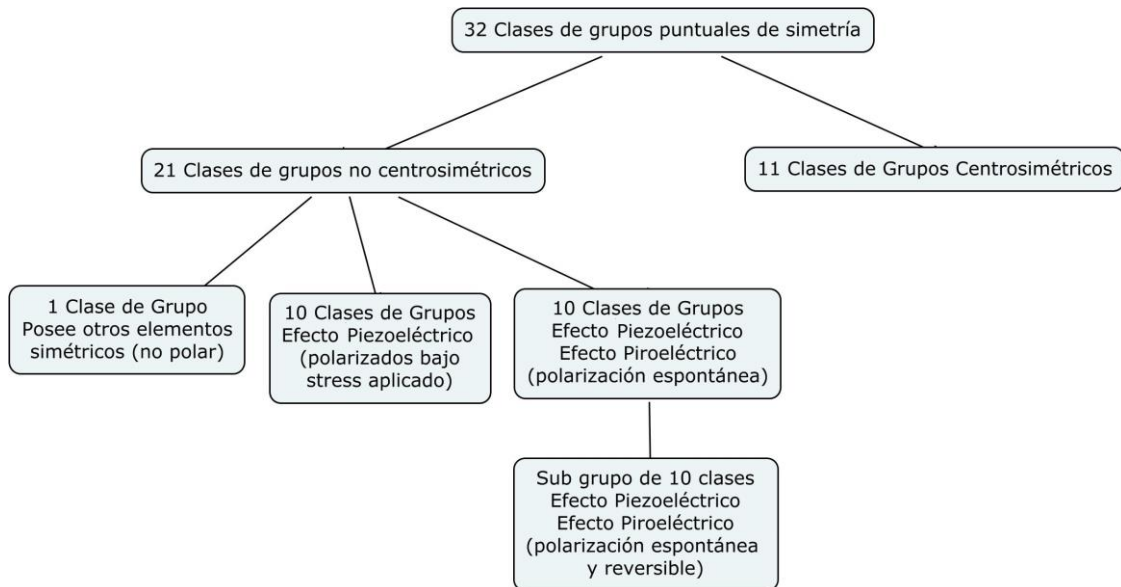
32 Clases de grupos puntuales de simetría

21 Clases de grupos no centrosimétricos

11 Clases de Grupos Centrosimétricos

1 Clase de Grupo
Posee otros elementos simétricos (no polar)

10 Clases de Grupos
Efecto Piezoeléctrico
(polarizados bajo stress aplicado)

10 Clases de Grupos
Efecto Piezoeléctrico
Efecto Piroeléctrico
(polarización espontánea)

Sub grupo de 10 clases
Efecto Piezoeléctrico
Efecto Piroeléctrico
(polarización espontánea y reversible)